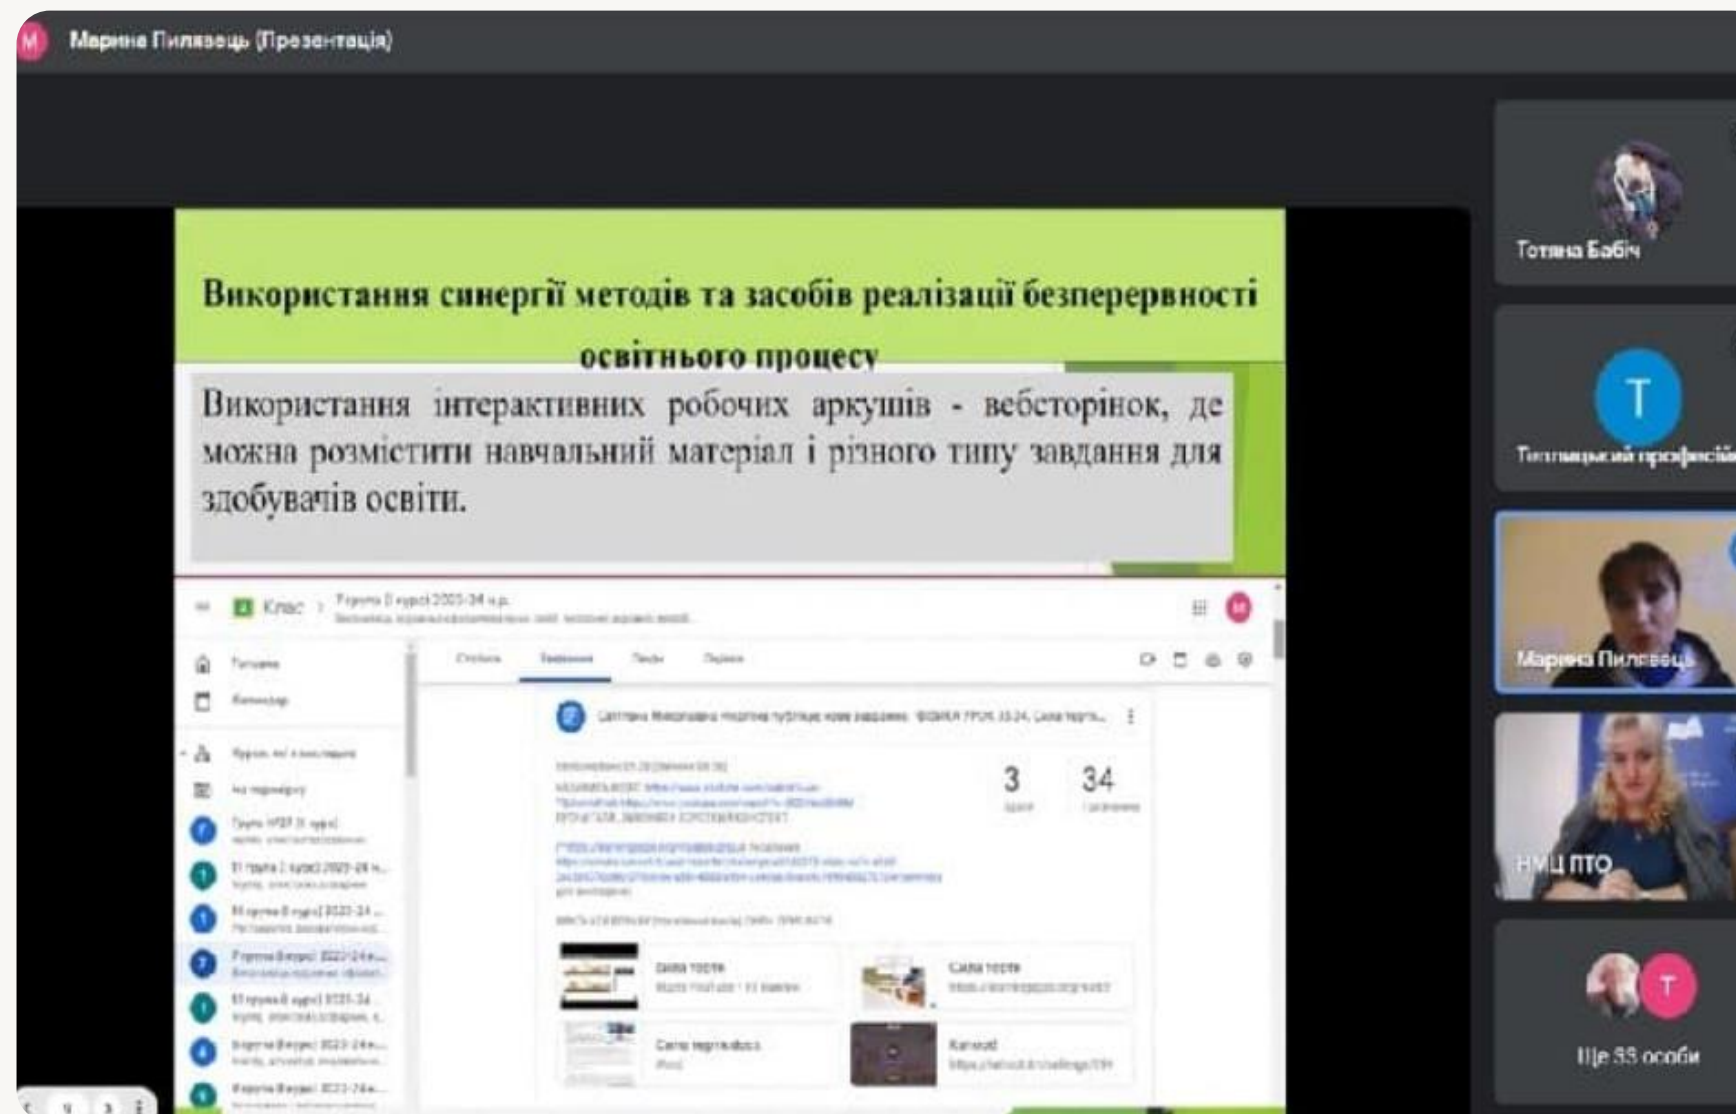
Марина Пилявець (Презентація)

Використання синергії методів та засобів реалізації безперервності освітнього процесу

Використання інтерактивних робочих аркушів - вебсторінок, де можна розмістити навчальний матеріал і різного типу завдання для здобувачів освіти.

Клас > Група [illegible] курс) 2023-24 н.р.

Головна
Календар
Стрічка
Завдання
Люди
Оцінки

3
34

Сила тертя
Сила тертя
Сила тертя.docx
Kahoot!

Тетяна Бабіч
Т
Типлицький професійн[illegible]
Марина Пилявець
НМЦ ПТО
Т
Ще 55 особи